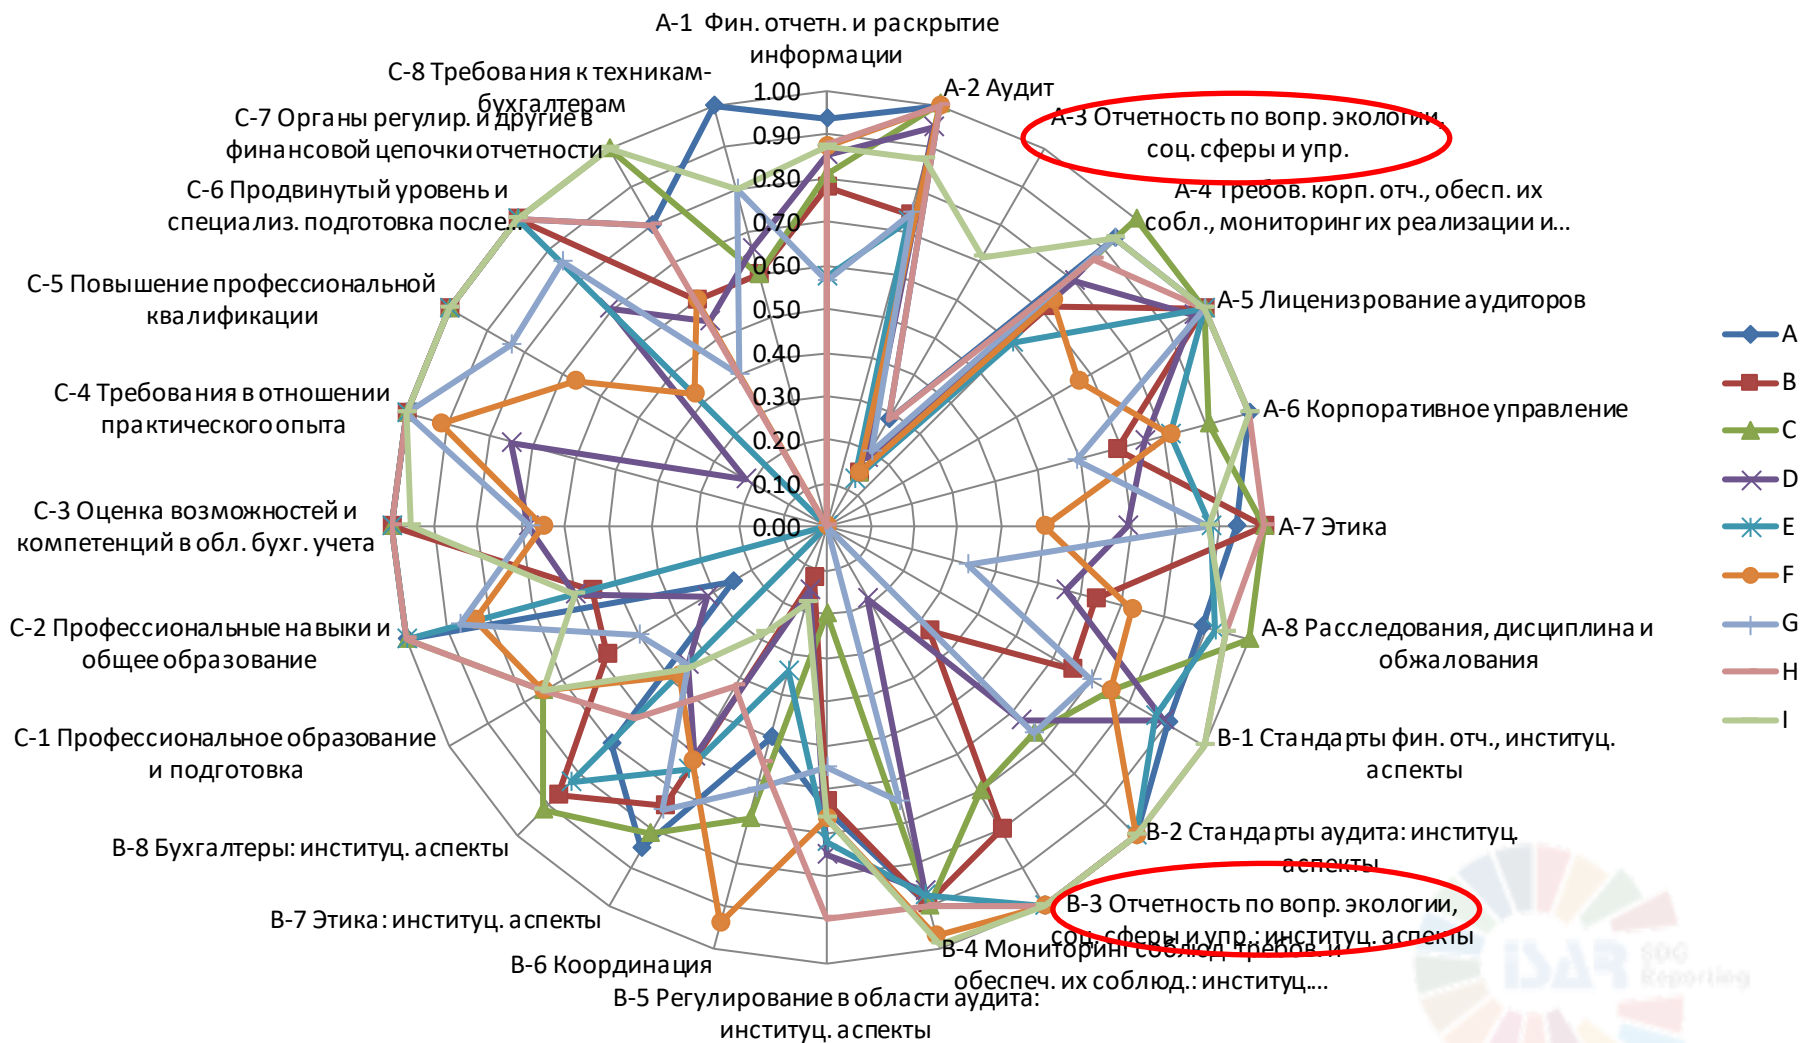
A-1 Фин. отчетн. и раскрытие информации

A-2 Аудит

A-3 Отчетность по вопр. экологии, соц. сферы и упр.

A-4 Требов. корп. отч., обесп. их собл., мониторинг их реализации и...

A-5 Лицензирование аудиторов

A-6 Корпоративное управление

A-7 Этика

A-8 Расследования, дисциплина и обжалования

B-1 Стандарты фин. отч., институц. аспекты

B-2 Стандарты аудита: институц. аспекты

B-3 Отчетность по вопр. экологии, соц. сферы и упр.: институц. аспекты

B-4 Мониторинг соблюд. требов. и обеспеч. их соблюд.: институц....

B-5 Регулирование в области аудита: институц. аспекты

B-6 Координация

B-7 Этика: институц. аспекты

B-8 Бухгалтеры: институц. аспекты

C-1 Профессиональное образование и подготовка

C-2 Профессиональные навыки и общее образование

C-3 Оценка возможностей и компетенций в обл. бухг. учета

C-4 Требования в отношении практического опыта

C-5 Повышение профессиональной квалификации

C-6 Продвинутый уровень и специализ. подготовка после...

C-7 Органы регулир. и другие в финансовой цепочки отчетности

C-8 Требования к техникам-бухгалтерам

1.00
0.90
0.80
0.70
0.60
0.50
0.40
0.30
0.20
0.10
0.00

A
B
C
D
E
F
G
H
I

ISAR SDG Reporting